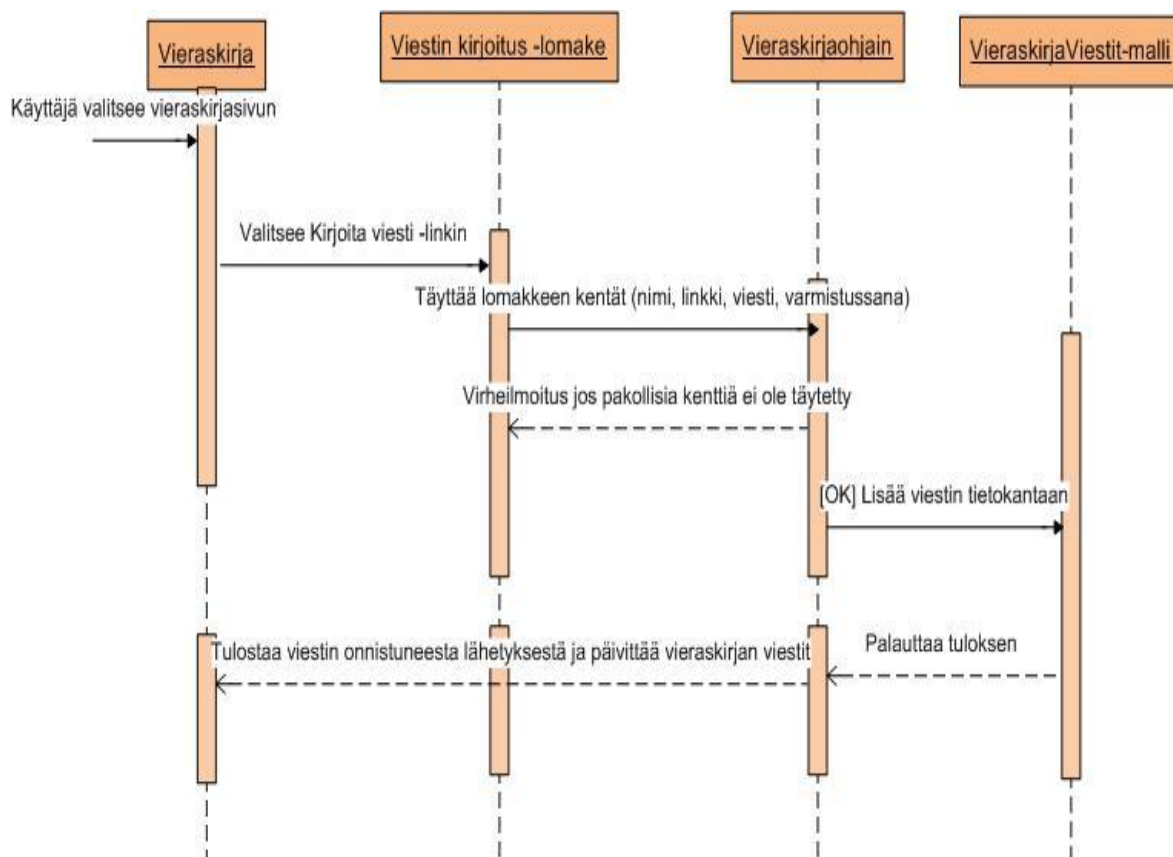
Vieraskirja

Viestin kirjoitus -lomake

Vieraskirjaohjain

VieraskirjaViestit-malli

Käyttäjä valitsee vieraskirjasivun

Valitsee Kirjoita viesti -linkin

Täyttää lomakkeen kentät (nimi, linkki, viesti, varmistussana)

Virheilmoitus jos pakollisia kenttiä ei ole täytetty

[OK] Lisää viestin tietokantaan

Palauttaa tuloksen

Tulostaa viestin onnistuneesta lähetyksestä ja päivittää vieraskirjan viestit